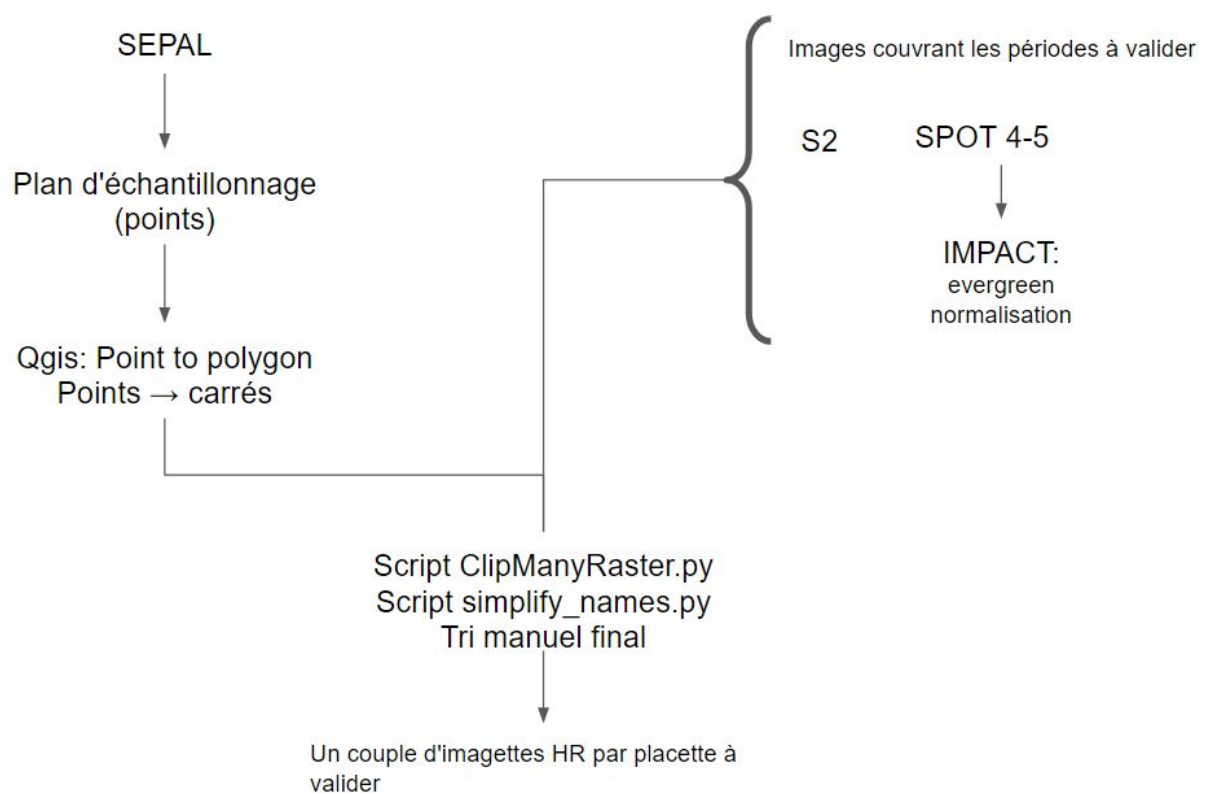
SEPAL

Plan d'échantillonnage (points)

Qgis: Point to polygon
Points → carrés

Images couvrant les périodes à valider

S2

SPOT 4-5

IMPACT:
evergreen
normalisation

Script ClipManyRaster.py
Script simplify_names.py
Tri manuel final

Un couple d'imagettes HR par placette à valider